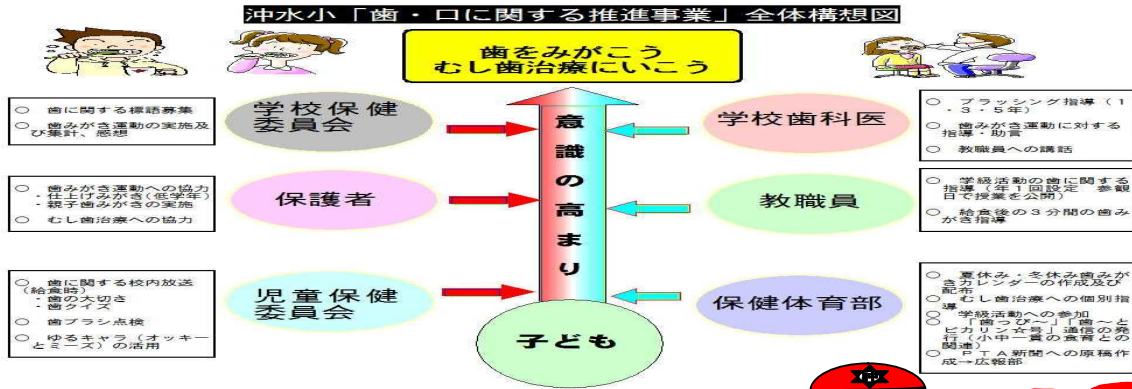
沖水小「歯・口に関する推進事業」全体構想図

歯をみがこう
むし歯治療にいこう

○ 歯に関する標語募集
○ 歯みがき運動の実施及び集計、感想

学校保健委員会

○ 歯みがき運動への協力
・仕上げみがき(低学年)
・親子歯みがきの実施
○ むし歯治療への協力

保護者

○ 歯に関する校内放送(給食時)
・歯の大切さ
・歯クイズ
○ 歯ブラシ点検
○ ゆるキャラ(オッキーとミーズ)の活用

児童保健委員会

意識の高まり

子ども

学校歯科医

○ ブラッシング指導(1・3・5年)
○ 歯みがき運動に対する指導・助言
○ 教職員への講話

教職員

○ 学級活動の歯に関する指導(年1回設定 参観日で授業を公開)
○ 給食後の3分間の歯みがき指導

保健体育部

○ 夏休み・冬休み歯みがきカレンダーの作成及び配布
○ むし歯治療への個別指導
○ 学級活動への参加
○ 「歯っぴー」「歯～とピカリン秀号」通信の発行(小中一貫の食育との関連)
○ PTA新聞への原稿作成→広報部